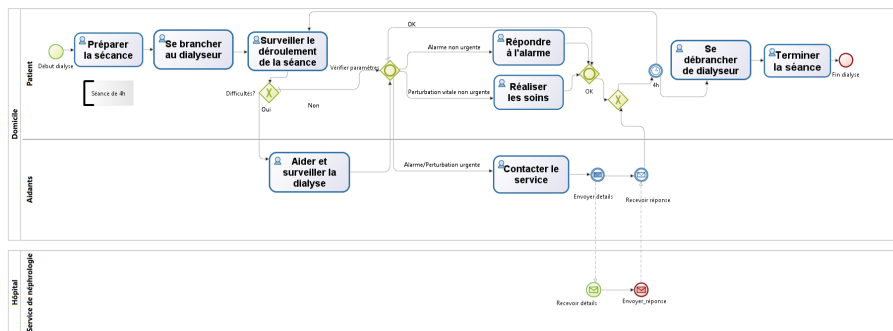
Domicile

Patient

Debut dialyse

Préparer la sécance

Se brancher au dialyseur

Surveiller le déroulement de la séance

Séance de 4h

Difficultés?

Oui

Non

Vérifier paramètres

OK

Alarme non urgente

Répondre à l'alarme

Perturbation vitale non urgente

Réaliser les soins

OK

4h

Se débrancher de dialyseur

Terminer la séance

Fin dialyse

Aidants

Aider et surveiller la dialyse

Alarme/Perturbation urgente

Contacter le service

Envoyer détails

Recevoir réponse

Hôpital

Service de néphrologie

Recevoir détails

Envoyer_réponse